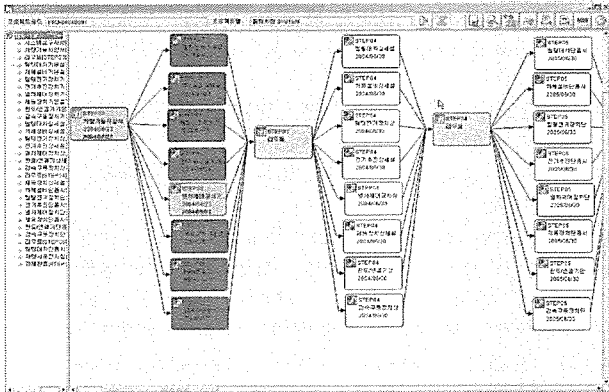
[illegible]

STEP04
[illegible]
2004/06/30

STEP04
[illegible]
2004/06/30

STEP04
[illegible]
2004/06/30

STEP04
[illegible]
2004/06/30

STEP04
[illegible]
2004/06/30

STEP04
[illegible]
2004/06/30

STEP04
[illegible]
2004/06/30

STEP04
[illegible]
2004/06/30

STEP05
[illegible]
2005/06/30

STEP05
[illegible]
2005/06/30

STEP05
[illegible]
2005/06/30

STEP05
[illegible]
2005/06/30

STEP05
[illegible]
2005/06/30

STEP05
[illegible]
2005/06/30

STEP05
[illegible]
2005/06/30

STEP05
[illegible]
2005/06/30

STEP03
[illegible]

STEP04
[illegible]

STEP01
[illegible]
2004/06/30